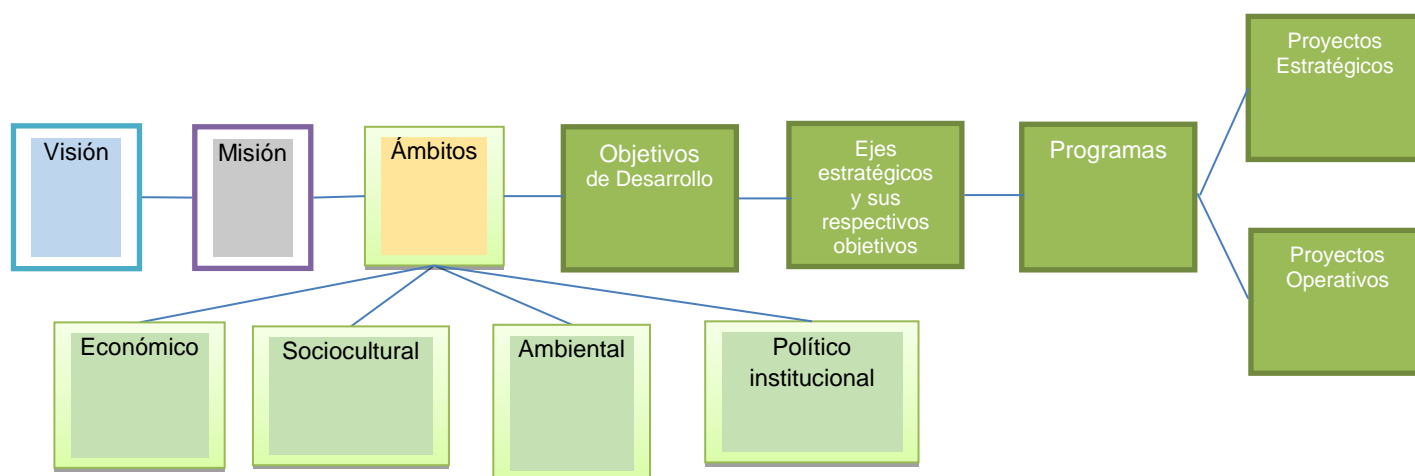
Visión

Misión

Ámbitos

Objetivos de Desarrollo

Ejes estratégicos y sus respectivos objetivos

Programas

Proyectos Estratégicos

Proyectos Operativos

Económico

Sociocultural

Ambiental

Político institucional